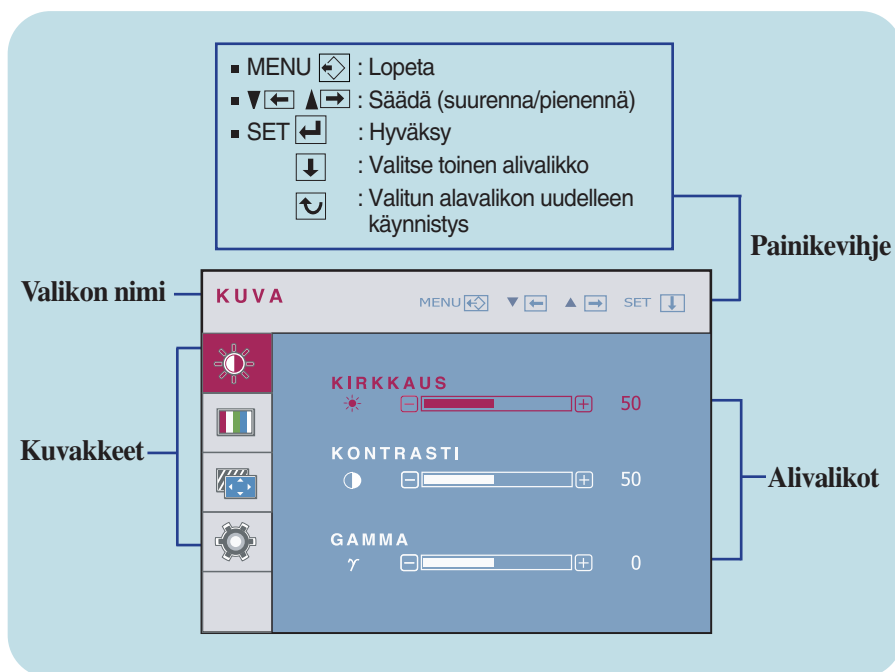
■ MENU : Lopeta
■ ▼ ▲ : Säädä (suurenna/pienennä)
■ SET : Hyväksy
: Valitse toinen alivalikko
: Valitun alavalikon uudelleen käynnistys

Painikevihje

Valikon nimi

KUVA

MENU ▼ ▲ SET

Kuvakkeet

KIRKKAUS
50

KONTRASTI
50

GAMMA
$\gamma$
0

Alivalikot